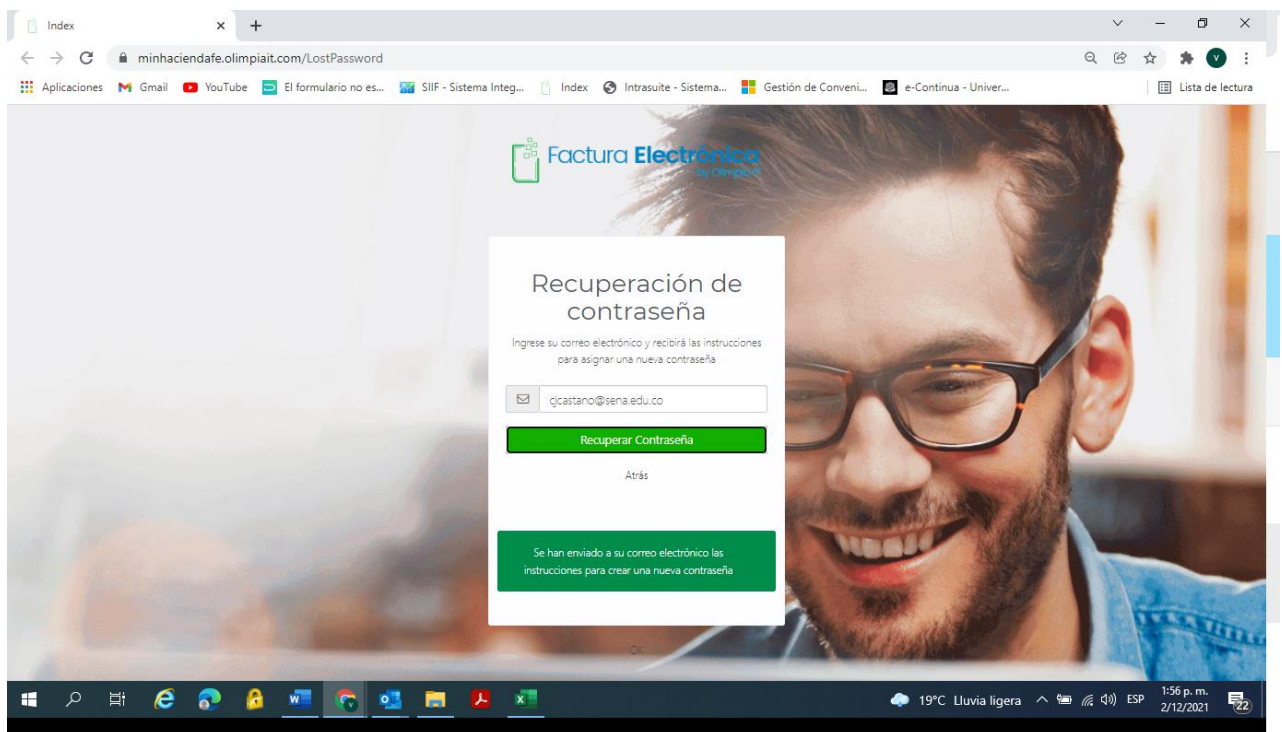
Index

minhaciendafe.olimpiait.com/LostPassword

Aplicaciones Gmail YouTube El formulario no es... SIIF - Sistema Integ... Index Intrasuite - Sistema... Gestión de Conveni... e-Continua - Univer... Lista de lectura

Factura Electrónica by Olimpia IT

Recuperación de contraseña

Ingrese su correo electrónico y recibirá las instrucciones para asignar una nueva contraseña

cjcastano@sena.edu.co

Recuperar Contraseña

Atrás

Se han enviado a su correo electrónico las instrucciones para crear una nueva contraseña

OK

19°C Lluvia ligera ESP 1:56 p. m. 2/12/2021 22